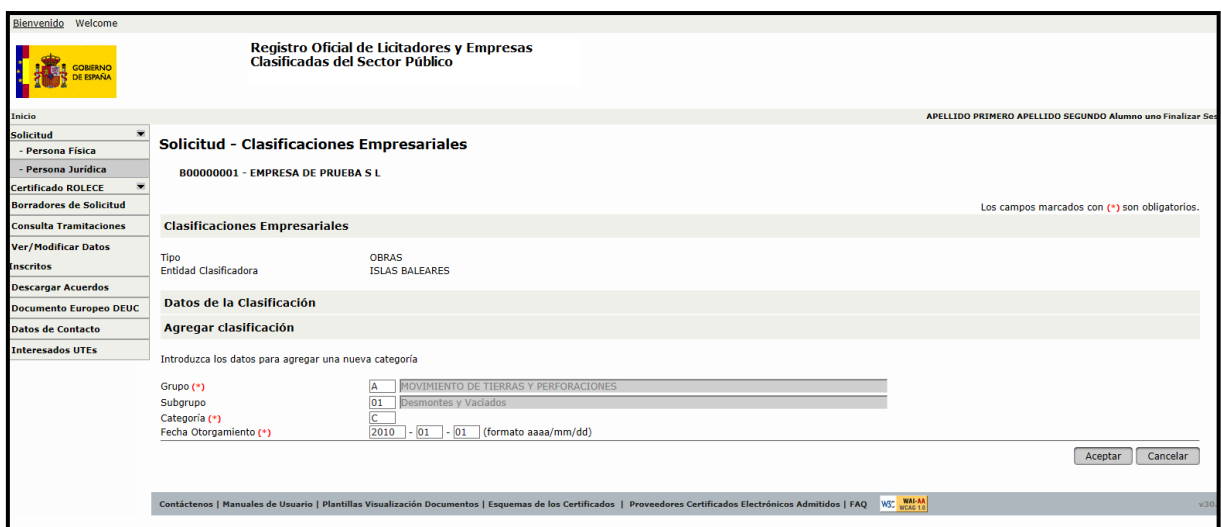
Bienvenido Welcome

GOBIERNO DE ESPAÑA

Registro Oficial de Licitadores y Empresas Clasificadas del Sector Público

Inicio

APELLIDO PRIMERO APELLIDO SEGUNDO Alumno uno Finalizar Ses

Solicitud
- Persona Física
- Persona Jurídica
Certificado ROLECE
Borradores de Solicitud
Consulta Tramitaciones
Ver/Modificar Datos Inscritos
Descargar Acuerdos
Documento Europeo DEUC
Datos de Contacto
Interesados UTEs

Solicitud - Clasificaciones Empresariales

B00000001 - EMPRESA DE PRUEBA S L

Los campos marcados con (*) son obligatorios.

Clasificaciones Empresariales

| Tipo | OBRAS |
|---|---|
| Entidad Clasificadora | ISLAS BALEARES |

Datos de la Clasificación

Agregar clasificación

Introduzca los datos para agregar una nueva categoría

| Grupo (*) | A MOVIMIENTO DE TIERRAS Y PERFORACIONES |
|---|---|
| Subgrupo | 01 Desmontes y Vaciados |
| Categoría (*) | C |
| Fecha Otorgamiento (*) | 2010 - 01 - 01 (formato aaaa/mm/dd) |

Aceptar Cancelar

Contáctenos | Manuales de Usuario | Plantillas Visualización Documentos | Esquemas de los Certificados | Proveedores Certificados Electrónicos Admitidos | FAQ W3C WAI-AA WCAG 1.0 v3.0